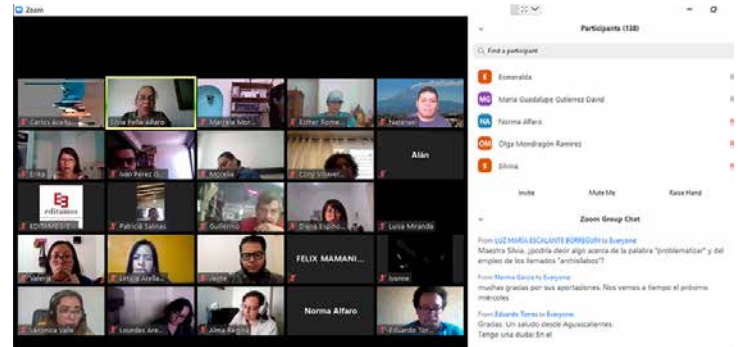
Zoom

Carlos Aceb...
Silvia Peña Alfaro
Marcela Mor...
Esther Rome...
Natanael

Erika
Iván Pérez G...
Morelia
Cony Vilaver...
Alán

editamos
EDITAMOS
Patricia Salinas
Guillermo
Diana Espino...
Luisa Miranda

Valeria
Leticia Arella...
Jaime
FELIX MAMANI...
Ivanne

Verónica Valle
Lourdes Are...
Alma Regina
Norma Alfaro
Eduardo Tor...

Participants (138)

Find a participant

Esmeralda
Maria Guadalupe Gutierrez David
Norma Alfaro
Olga Mondragón Ramirez
Silvina

Invite
Mute Me
Raise Hand

Zoom Group Chat

From LUZ MARIA ESCALANTE BORREGUY to Everyone:
Maestra Silvia, ¿podría decir algo acerca de la palabra "problematizar" y del empleo de los llamados "archisílabos"?

From Norma García to Everyone:
muchas gracias por sus aportaciones. Nos vemos a tiempo el próximo miércoles

From Eduardo Torres to Everyone:
Gracias. Un saludo desde Aguascalientes.
Tengo una duda: En el